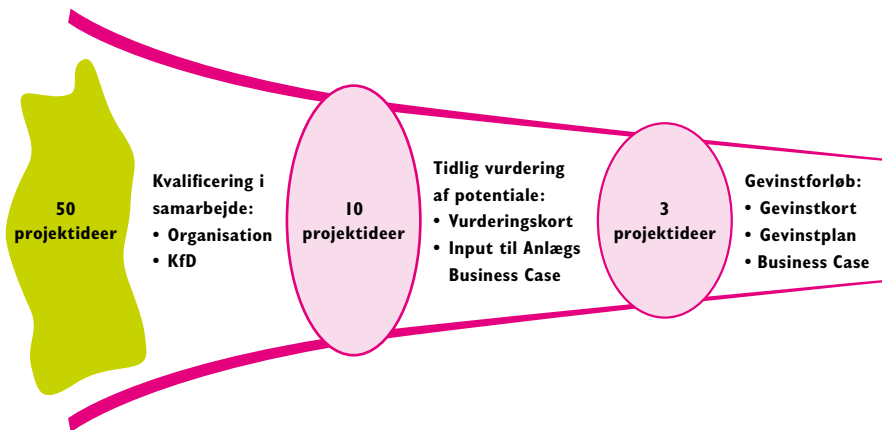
50 projektideer

Kvalificering i samarbejde:
• Organisation
• KfD

10 projektideer

Tidlig vurdering af potentiale:
• Vurderingskort
• Input til Anlægs Business Case

3 projektideer

Gevinstforløb:
• Gevinstkort
• Gevinstplan
• Business Case